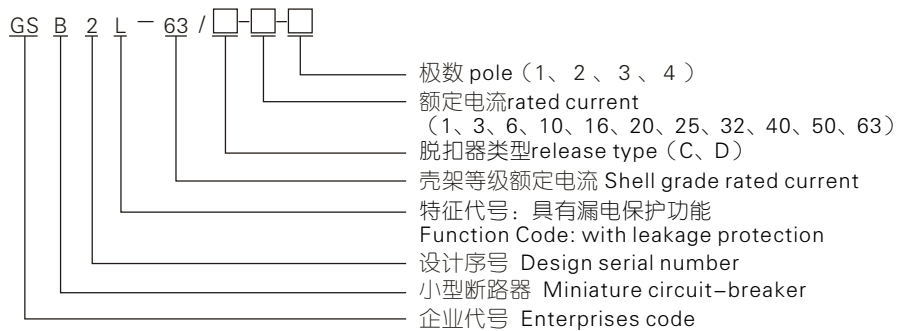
GS B 2 L — 63 / □-□-□

极数 pole（1、 2 、 3 、 4 ）
额定电流rated current
（1、3、6、10、16、20、25、32、40、50、63）
脱扣器类型release type（C、D）
壳架等级额定电流 Shell grade rated current
特征代号：具有漏电保护功能
Function Code: with leakage protection
设计序号 Design serial number
小型断路器 Miniature circuit-breaker
企业代号 Enterprises code